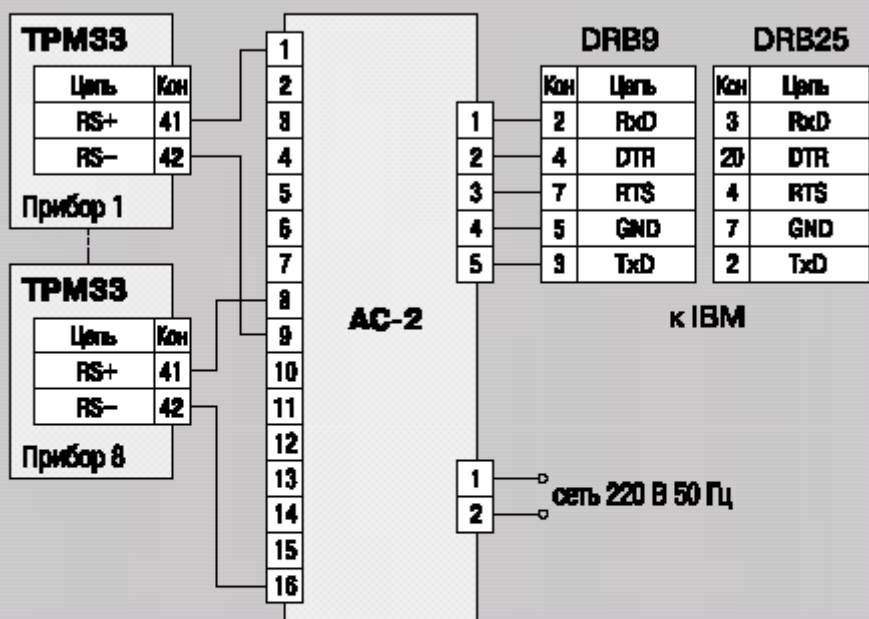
ТРМ33

| Цепь | Кон |
|---|---|
| RS+ | 41 |
| RS– | 42 |

Прибор 1

ТРМ33

| Цепь | Кон |
|---|---|
| RS+ | 41 |
| RS– | 42 |

Прибор 8

1
2
3
4
5
6
7
8
9
10
11
12
13
14
15
16

АС-2

1
2
3
4
5

DRB9

| Кон | Цепь |
|---|---|
| 2 | RxD |
| 4 | DTR |
| 7 | RTS |
| 5 | GND |
| 3 | TxD |

DRB25

| Кон | Цепь |
|---|---|
| 3 | RxD |
| 20 | DTR |
| 4 | RTS |
| 7 | GND |
| 2 | TxD |

к IBM

1
2
сеть 220 В 50 Гц